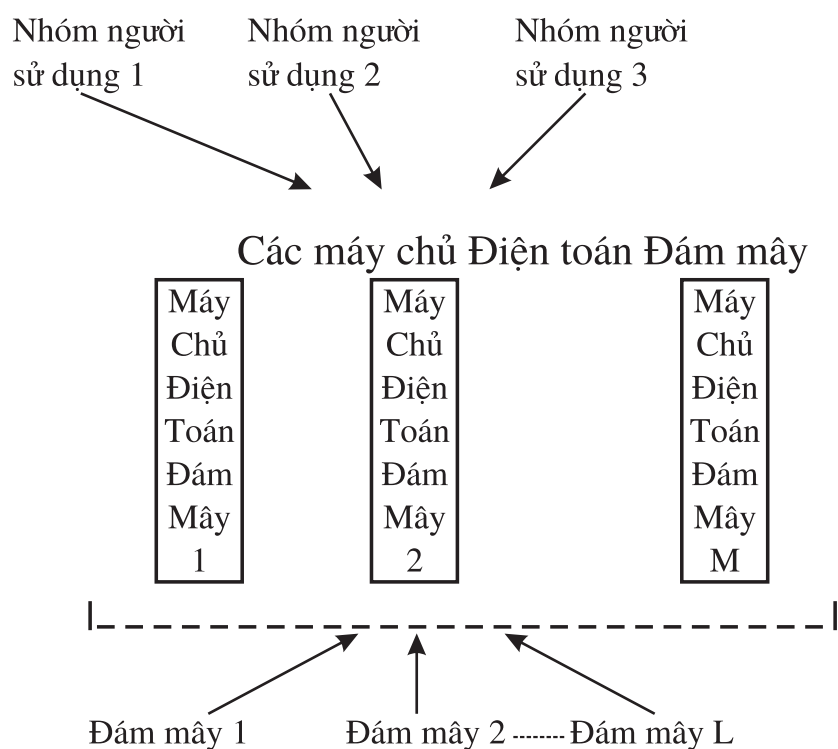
Nhóm người sử dụng 1

Nhóm người sử dụng 2

Nhóm người sử dụng 3

Các máy chủ Điện toán Đám mây

Máy Chủ Điện Toán Đám Mây 1

Máy Chủ Điện Toán Đám Mây 2

Máy Chủ Điện Toán Đám Mây M

Đám mây 1

Đám mây 2 ------- Đám mây L